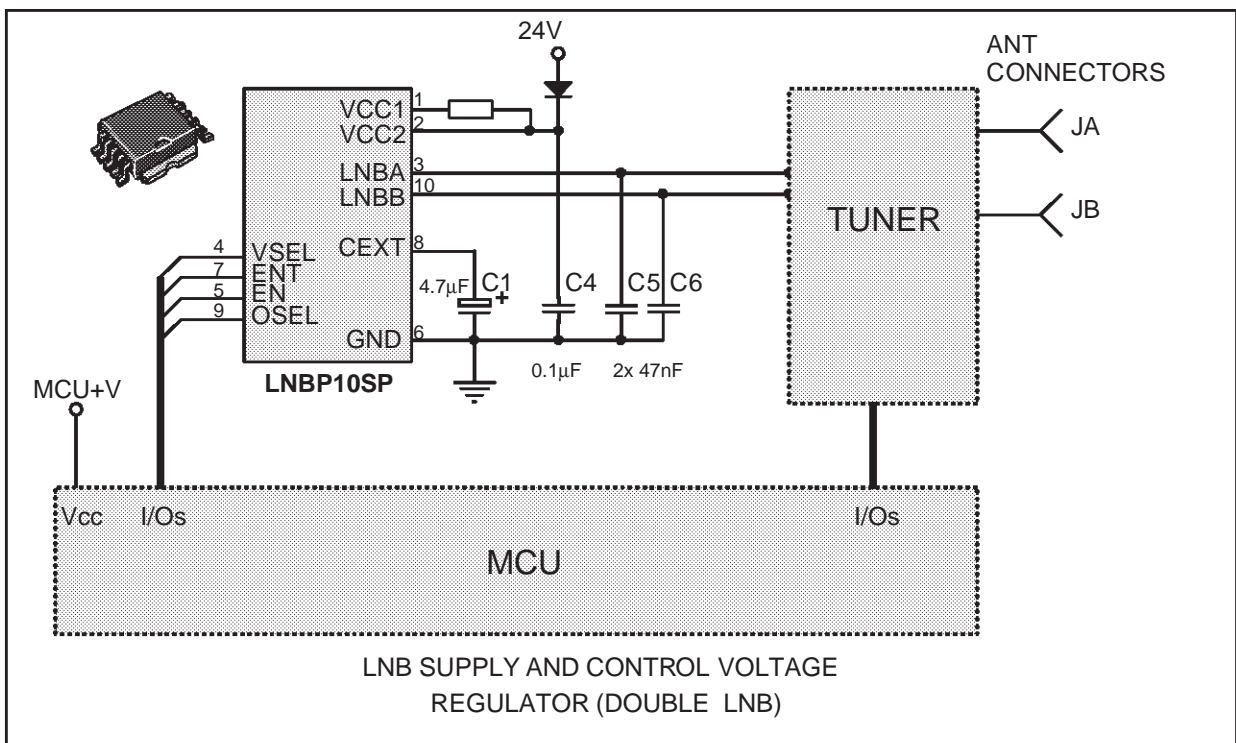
24V

ANT CONNECTORS

VCC1 1
VCC2 2
LNBA 3
LNBB 10
4 VSEL
7 ENT
5 EN
9 OSEL
CEXT 8
GND 6

LNBP10SP

4.7µF C1
C4
C5 C6
0.1µF
2x 47nF

TUNER

JA

JB

MCU+V

Vcc I/Os

I/Os

MCU

LNB SUPPLY AND CONTROL VOLTAGE REGULATOR (DOUBLE LNB)